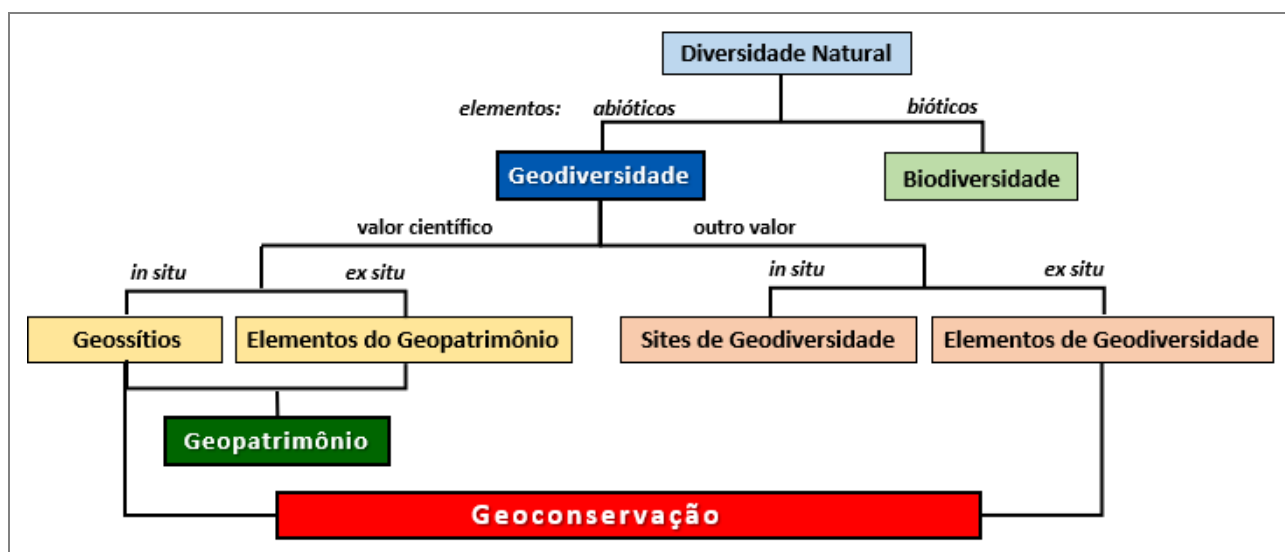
Diversidade Natural

elementos: abióticos

bióticos

Geodiversidade

Biodiversidade

valor científico

outro valor

in situ

ex situ

in situ

ex situ

Geossítios

Elementos do Geopatrimônio

Sites de Geodiversidade

Elementos de Geodiversidade

Geopatrimônio

Geoconservação